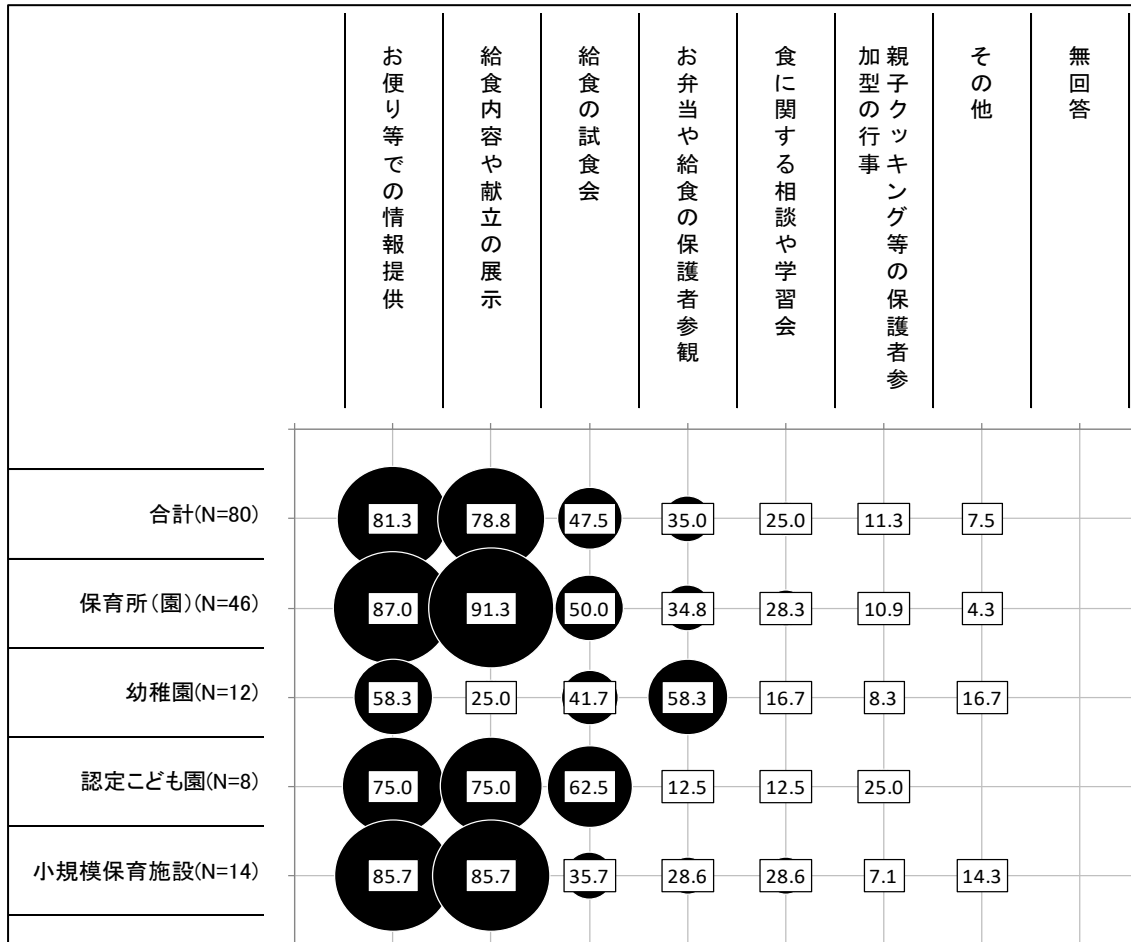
|  | お便り等での情報提供 | 給食内容や献立の展示 | 給食の試食会 | お弁当や給食の保護者参観 | 食に関する相談や学習会 | 親子クッキング等の保護者参加型の行事 | その他 | 無回答 |
|---|---|---|---|---|---|---|---|---|
| 合計(N=80) | 81.3 | 78.8 | 47.5 | 35.0 | 25.0 | 11.3 | 7.5 |  |
| 保育所(園)(N=46) | 87.0 | 91.3 | 50.0 | 34.8 | 28.3 | 10.9 | 4.3 |  |
| 幼稚園(N=12) | 58.3 | 25.0 | 41.7 | 58.3 | 16.7 | 8.3 | 16.7 |  |
| 認定こども園(N=8) | 75.0 | 75.0 | 62.5 | 12.5 | 12.5 | 25.0 |  |  |
| 小規模保育施設(N=14) | 85.7 | 85.7 | 35.7 | 28.6 | 28.6 | 7.1 | 14.3 |  |